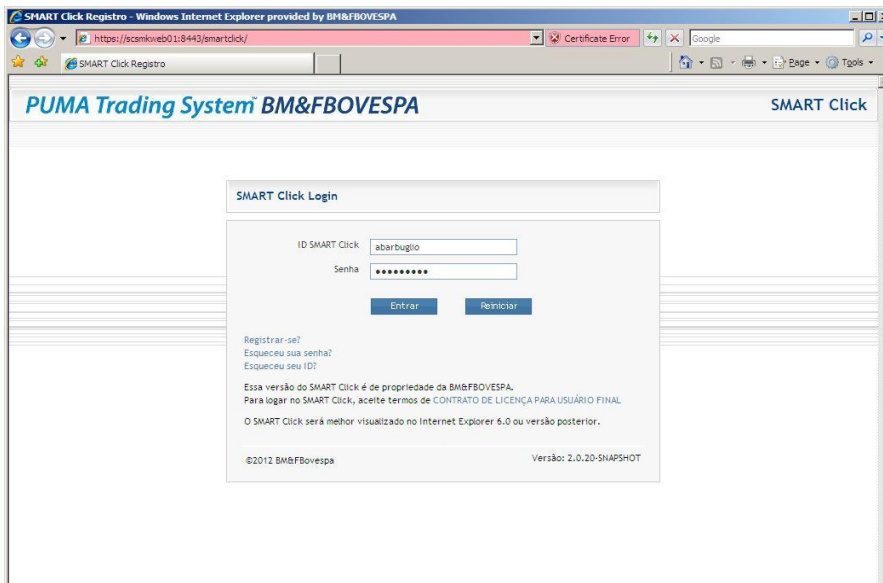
SMART Click Registro - Windows Internet Explorer provided by BM&FBOVESPA

https://scsmkweb01:8443/smartclick/

Certificate Error

Google

SMART Click Registro

Page ▾ Tools ▾

PUMA Trading System™ BM&FBOVESPA

SMART Click

SMART Click Login

ID SMART Click abarbuglio

Senha •••••••••

Entrar Reiniciar

Registrar-se?
Esqueceu sua senha?
Esqueceu seu ID?

Essa versão do SMART Click é de propriedade da BM&FBOVESPA.
Para logar no SMART Click, aceite termos de CONTRATO DE LICENÇA PARA USUÁRIO FINAL

O SMART Click será melhor visualizado no Internet Explorer 6.0 ou versão posterior.

©2012 BM&FBovespa

Versão: 2.0.20-SNAPSHOT